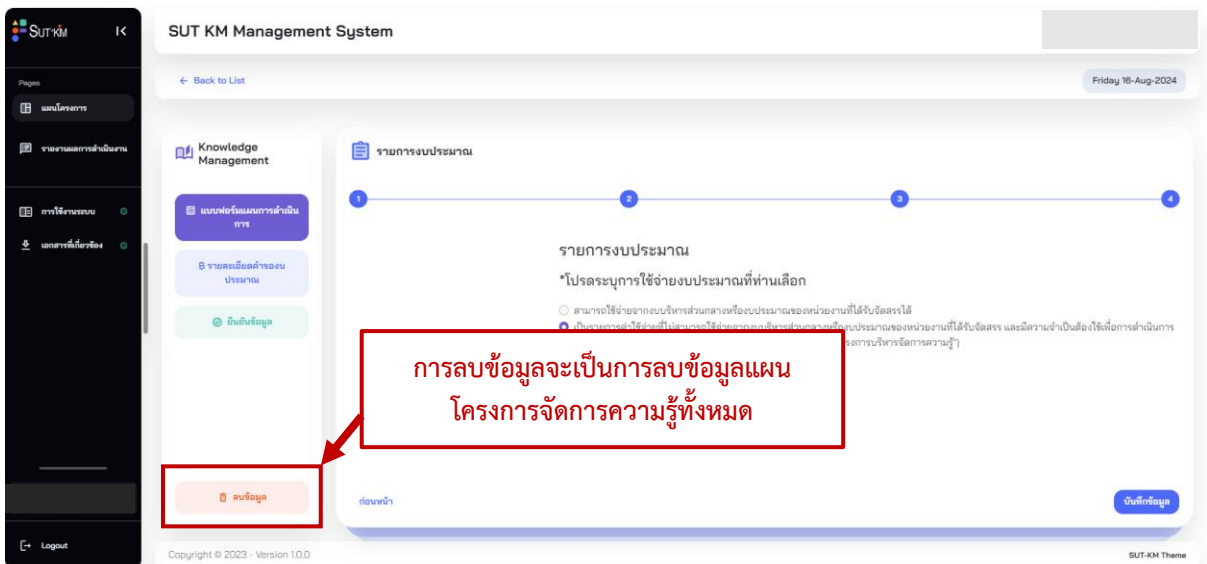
SUT·KM

Pages

แผนโครงการ

รายงานผลการดำเนินงาน

การใช้งานระบบ

เอกสารที่เกี่ยวข้อง

Logout

SUT KM Management System

← Back to List

Friday 16-Aug-2024

Knowledge Management

แบบฟอร์มแผนการดำเนินการ

รายละเอียดค่าของบประมาณ

ยืนยันข้อมูล

ลบข้อมูล

รายการงบประมาณ

1

2

3

4

รายการงบประมาณ

*โปรดระบุการใช้จ่ายงบประมาณที่ท่านเลือก

สามารถใช้จ่ายจากงบบริหารส่วนกลางหรืองบประมาณของหน่วยงานที่ได้รับจัดสรรได้

เป็นรายการค่าใช้จ่ายที่ไม่สามารถใช้จ่ายจากงบบริหารส่วนกลางหรืองบประมาณของหน่วยงานที่ได้รับจัดสรร และมีความจำเป็นต้องใช้เพื่อการดำเนินการ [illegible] รงการบริหารจัดการความรู้")

การลบข้อมูลจะเป็นการลบข้อมูลแผนโครงการจัดการความรู้ทั้งหมด

ก่อนหน้า

บันทึกข้อมูล

Copyright © 2023 · Version 1.0.0

SUT-KM Theme